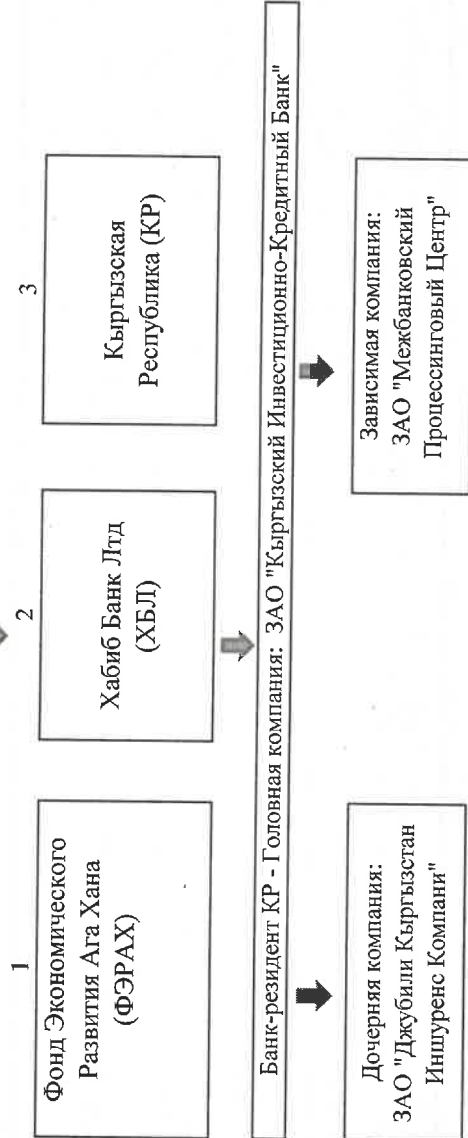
1

Фонд Экономического Развития Ага Хана (ФЭРАХ)

2

Хабиб Банк Лтд (ХБЛ)

3

Кыргызская Республика (КР)

Банк-резидент КР - Головная компания: ЗАО "Кыргызский Инвестиционно-Кредитный Банк"

Дочерняя компания: ЗАО "Джубили Кыргызстан Иншуренс Компани"

Зависимая компания: ЗАО "Межбанковский Процессинговый Центр"